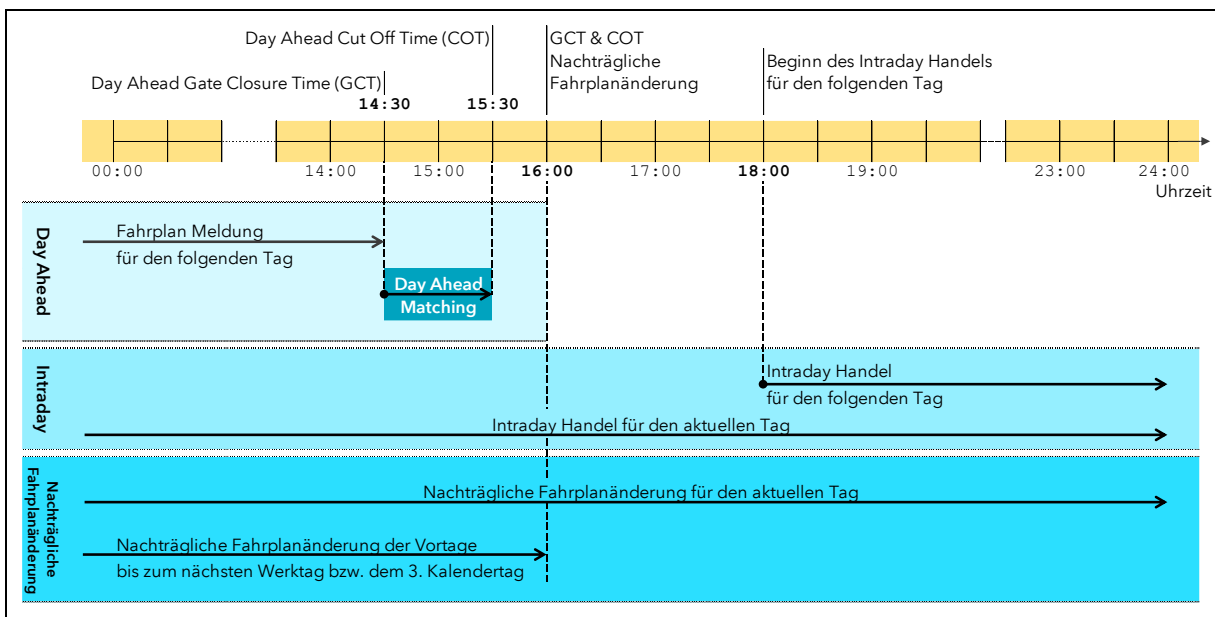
Day Ahead Cut Off Time (COT)

Day Ahead Gate Closure Time (GCT)

14:30

15:30

GCT & COT
Nachträgliche
Fahrplanänderung

Beginn des Intraday Handels
für den folgenden Tag

00:00

14:00

15:00

16:00

17:00

18:00

19:00

23:00

24:00

Uhrzeit

Day Ahead

Fahrplan Meldung
für den folgenden Tag

Day Ahead
Matching

Intraday

Intraday Handel
für den folgenden Tag

Intraday Handel für den aktuellen Tag

Nachträgliche Fahrplanänderung

Nachträgliche Fahrplanänderung für den aktuellen Tag

Nachträgliche Fahrplanänderung der Vortage
bis zum nächsten Werktag bzw. dem 3. Kalendertag